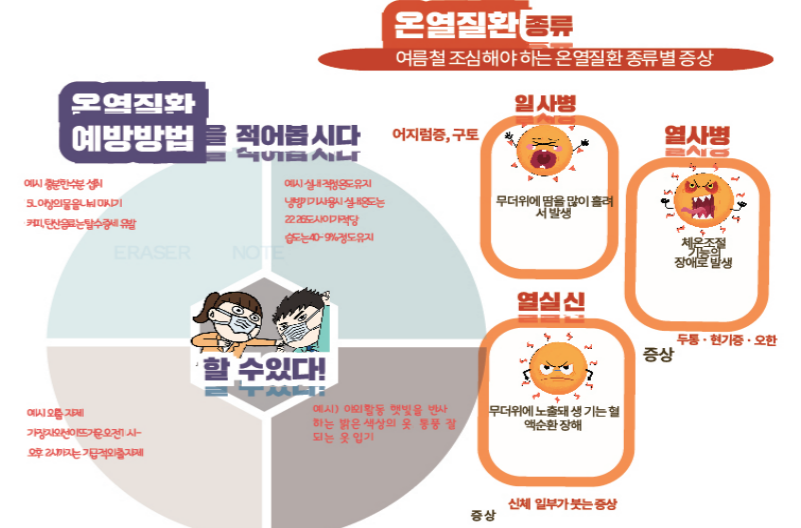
온열질환 종류

여름철 조심해야 하는 온열질환 종류별 증상

온열질환 예방방법을 적어봅시다

예시) 충분한 수분 섭취
3L 이상의 물을 나눠 마시기
커피, 탄산음료는 탈수 증세 유발

예시) 실내 적정 온도 유지
냉방기 사용시 실내 온도는
22-26도 사이가 적당
습도는 40-60% 정도 유지

ERASER NOTE

할 수 있다!

예시) 오후 자제
가장 더운 시간대 오전 시~
오후 2시까지는 가급적 외출 자제

예시) 야외 활동 햇빛을 반사하는 밝은 색상의 옷, 통풍 잘 되는 옷 입기

일사병

어지럼증, 구토

무더위에 땀을 많이 흘려서 발생

열사병

체온조절 기능의 장애로 발생

두통 · 현기증 · 오한

증상

열실신

무더위에 노출돼 생기는 혈액순환 장해

신체 일부가 붓는 증상

증상